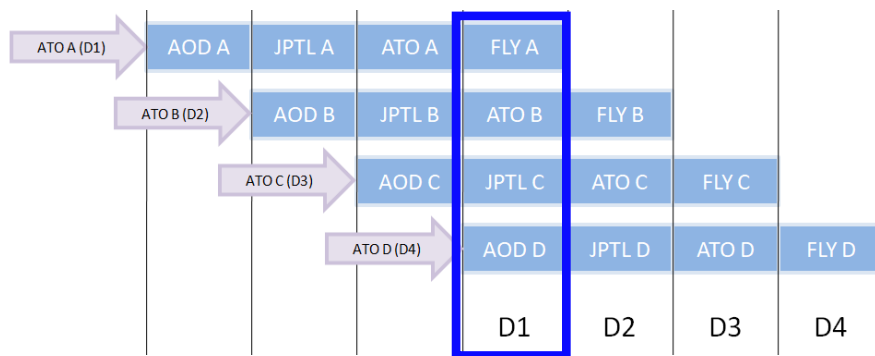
ATO A (D1)

| AOD A | JPTL A | ATO A | FLY A | | | |
|---|---|---|---|---|---|---|

ATO B (D2)

| AOD B | JPTL B | ATO B | FLY B | | |
|---|---|---|---|---|---|

ATO C (D3)

| AOD C | JPTL C | ATO C | FLY C | |
|---|---|---|---|---|

ATO D (D4)

| AOD D | JPTL D | ATO D | FLY D |
|---|---|---|---|

D1 D2 D3 D4